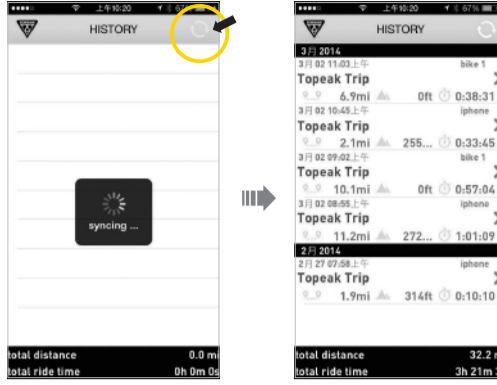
上午10:20 63%

HISTORY

syncing ...

total distance 0.0 mi
total ride time 0h 0m 0s

上午10:20 67%

HISTORY

3月 2014

3月 02 11:03上午 bike 1
Topeak Trip
6.9mi 0ft 0:38:31

3月 02 10:45上午 iphone
Topeak Trip
2.1mi 255... 0:33:45

3月 02 09:02上午 bike 1
Topeak Trip
10.1mi 0ft 0:57:04

3月 02 08:55上午 iphone
Topeak Trip
11.2mi 272... 1:01:09

2月 2014

2月 27 07:58上午 iphone
Topeak Trip
1.9mi 314ft 0:10:10

total distance 32.2 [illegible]
total ride time 3h 21m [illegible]